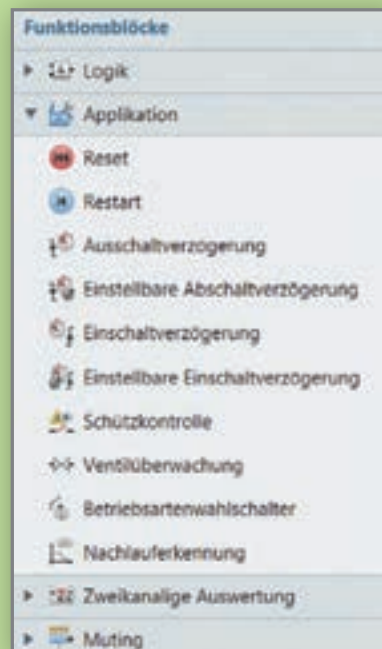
Funktionsblöcke

Logik

Applikation

Reset

Restart

Ausschaltverzögerung

Einstellbare Abschaltverzögerung

Einschaltverzögerung

Einstellbare Einschaltverzögerung

Schützkontrolle

Ventilüberwachung

Betriebsartenwahlschalter

Nachlauferkennung

Zweikanalige Auswertung

Muting